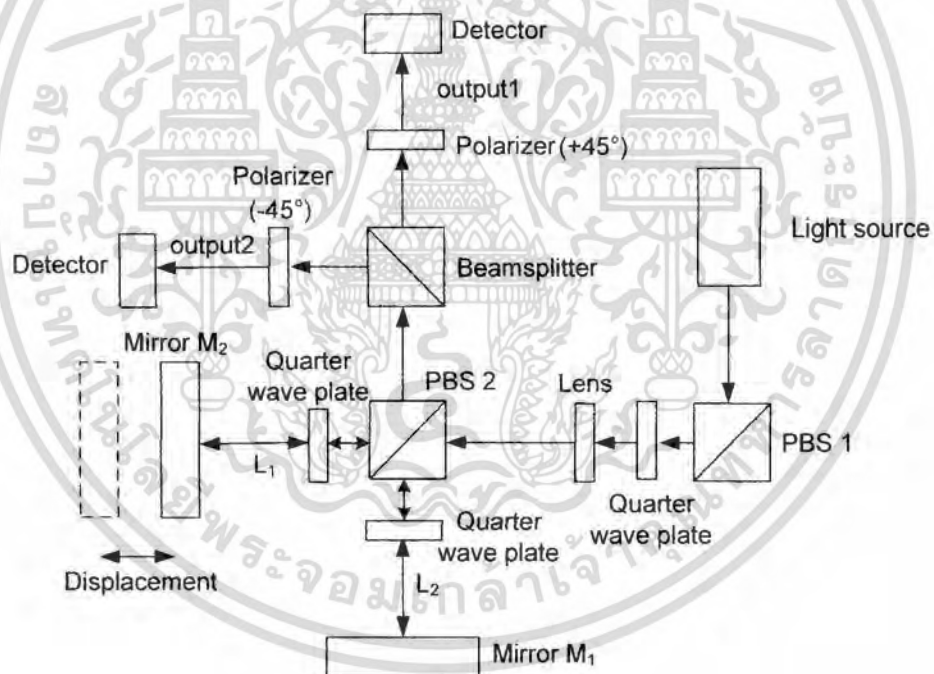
Detector

output1

Polarizer (+45°)

Polarizer (-45°)

output2

Detector

Beamsplitter

Light source

Mirror $M_2$

Quarter wave plate

PBS 2

Lens

PBS 1

$L_1$

Quarter wave plate

Quarter wave plate

Displacement

$L_2$

Mirror $M_1$

พระจอมเกล้าเจ้าคุณทหารลาดกระบัง